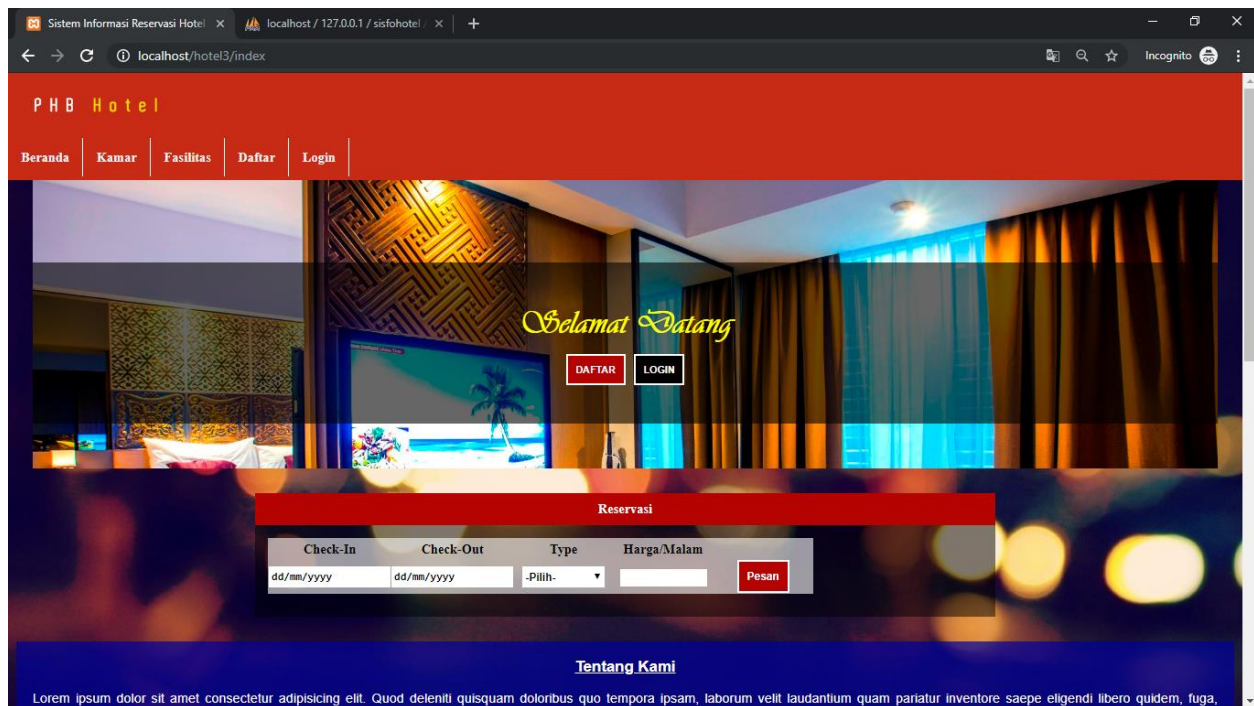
Sistem Informasi Reservasi Hotel ×
localhost / 127.0.0.1 / sisfohotel ×
+

localhost/hotel3/index

Incognito

PHB Hotel

Beranda | Kamar | Fasilitas | Daftar | Login

Selamat Datang

DAFTAR LOGIN

Reservasi

| Check-In | Check-Out | Type | Harga/Malam | |
|---|---|---|---|---|
| dd/mm/yyyy | dd/mm/yyyy | -Pilih- | | Pesan |

Tentang Kami

Lorem ipsum dolor sit amet consectetur adipisicing elit. Quod deleniti quisquam doloribus quo tempora ipsam, laborum velit laudantium quam pariatur inventore saepe eligendi libero quidem, fuga,